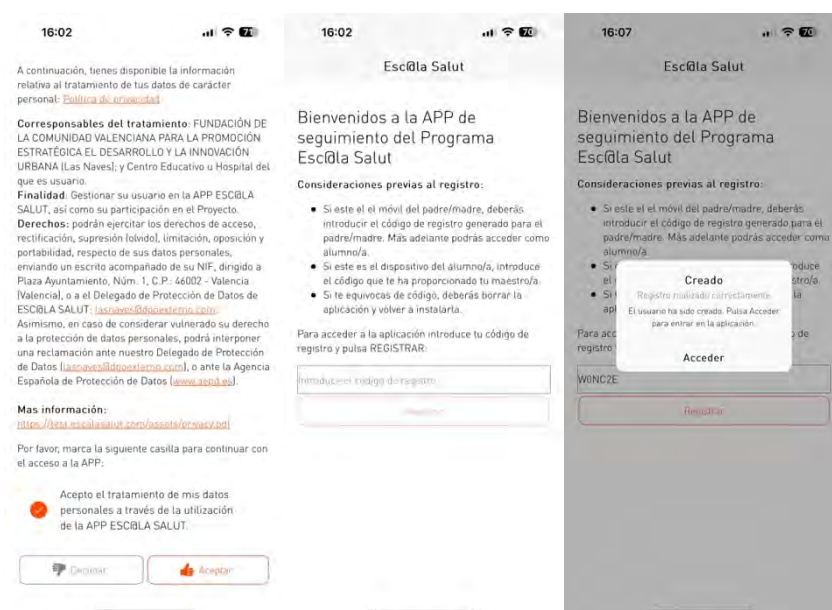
16:02

A continuación, tienes disponible la información relativa al tratamiento de tus datos de carácter personal: Política de privacidad

Corresponsables del tratamiento: FUNDACIÓN DE LA COMUNIDAD VALENCIANA PARA LA PROMOCIÓN ESTRATÉGICA EL DESARROLLO Y LA INNOVACIÓN URBANA (Las Naves); y Centro Educativo u Hospital del que es usuario.
Finalidad: Gestionar su usuario en la APP ESC@LA SALUT, así como su participación en el Proyecto.
Derechos: podrán ejercitar los derechos de acceso, rectificación, supresión (olvido), limitación, oposición y portabilidad, respecto de sus datos personales, enviando un escrito acompañado de su NIF, dirigido a Plaza Ayuntamiento, Núm. 1, C.P.: 46002 - Valencia (Valencia), o a el Delegado de Protección de Datos de ESC@LA SALUT: lasnaves@dpoexterno.com.
Asimismo, en caso de considerar vulnerado su derecho a la protección de datos personales, podrá interponer una reclamación ante nuestro Delegado de Protección de Datos (lasnaves@dpoexterno.com), o ante la Agencia Española de Protección de Datos (www.aepd.es).

Mas información:
https://test.escalasalut.com/assets/privacy.pdf

Por favor, marca la siguiente casilla para continuar con el acceso a la APP:

Acepto el tratamiento de mis datos personales a través de la utilización de la APP ESC@LA SALUT.

Declinar
Aceptar

16:02

Esc@la Salut

Bienvenidos a la APP de seguimiento del Programa Esc@la Salut

Consideraciones previas al registro:

• Si este el el móvil del padre/madre, deberás introducir el código de registro generado para el padre/madre. Más adelante podrás acceder como alumno/a.
• Si este es el dispositivo del alumno/a, introduce el código que te ha proporcionado tu maestro/a.
• Si te equivocas de código, deberás borrar la aplicación y volver a instalarla.

Para acceder a la aplicación introduce tu código de registro y pulsa REGISTRAR:

Introduce el código de registro

Registrar

16:07

Esc@la Salut

Bienvenidos a la APP de seguimiento del Programa Esc@la Salut

Consideraciones previas al registro:

• Si este el el móvil del padre/madre, deberás introducir el código de registro generado para el padre/madre. Más adelante podrás acceder como alumno/a.

Creado
Registro realizado correctamente
El usuario ha sido creado. Pulsa Acceder para entrar en la aplicación.
Acceder

W0NC2E

Registrar